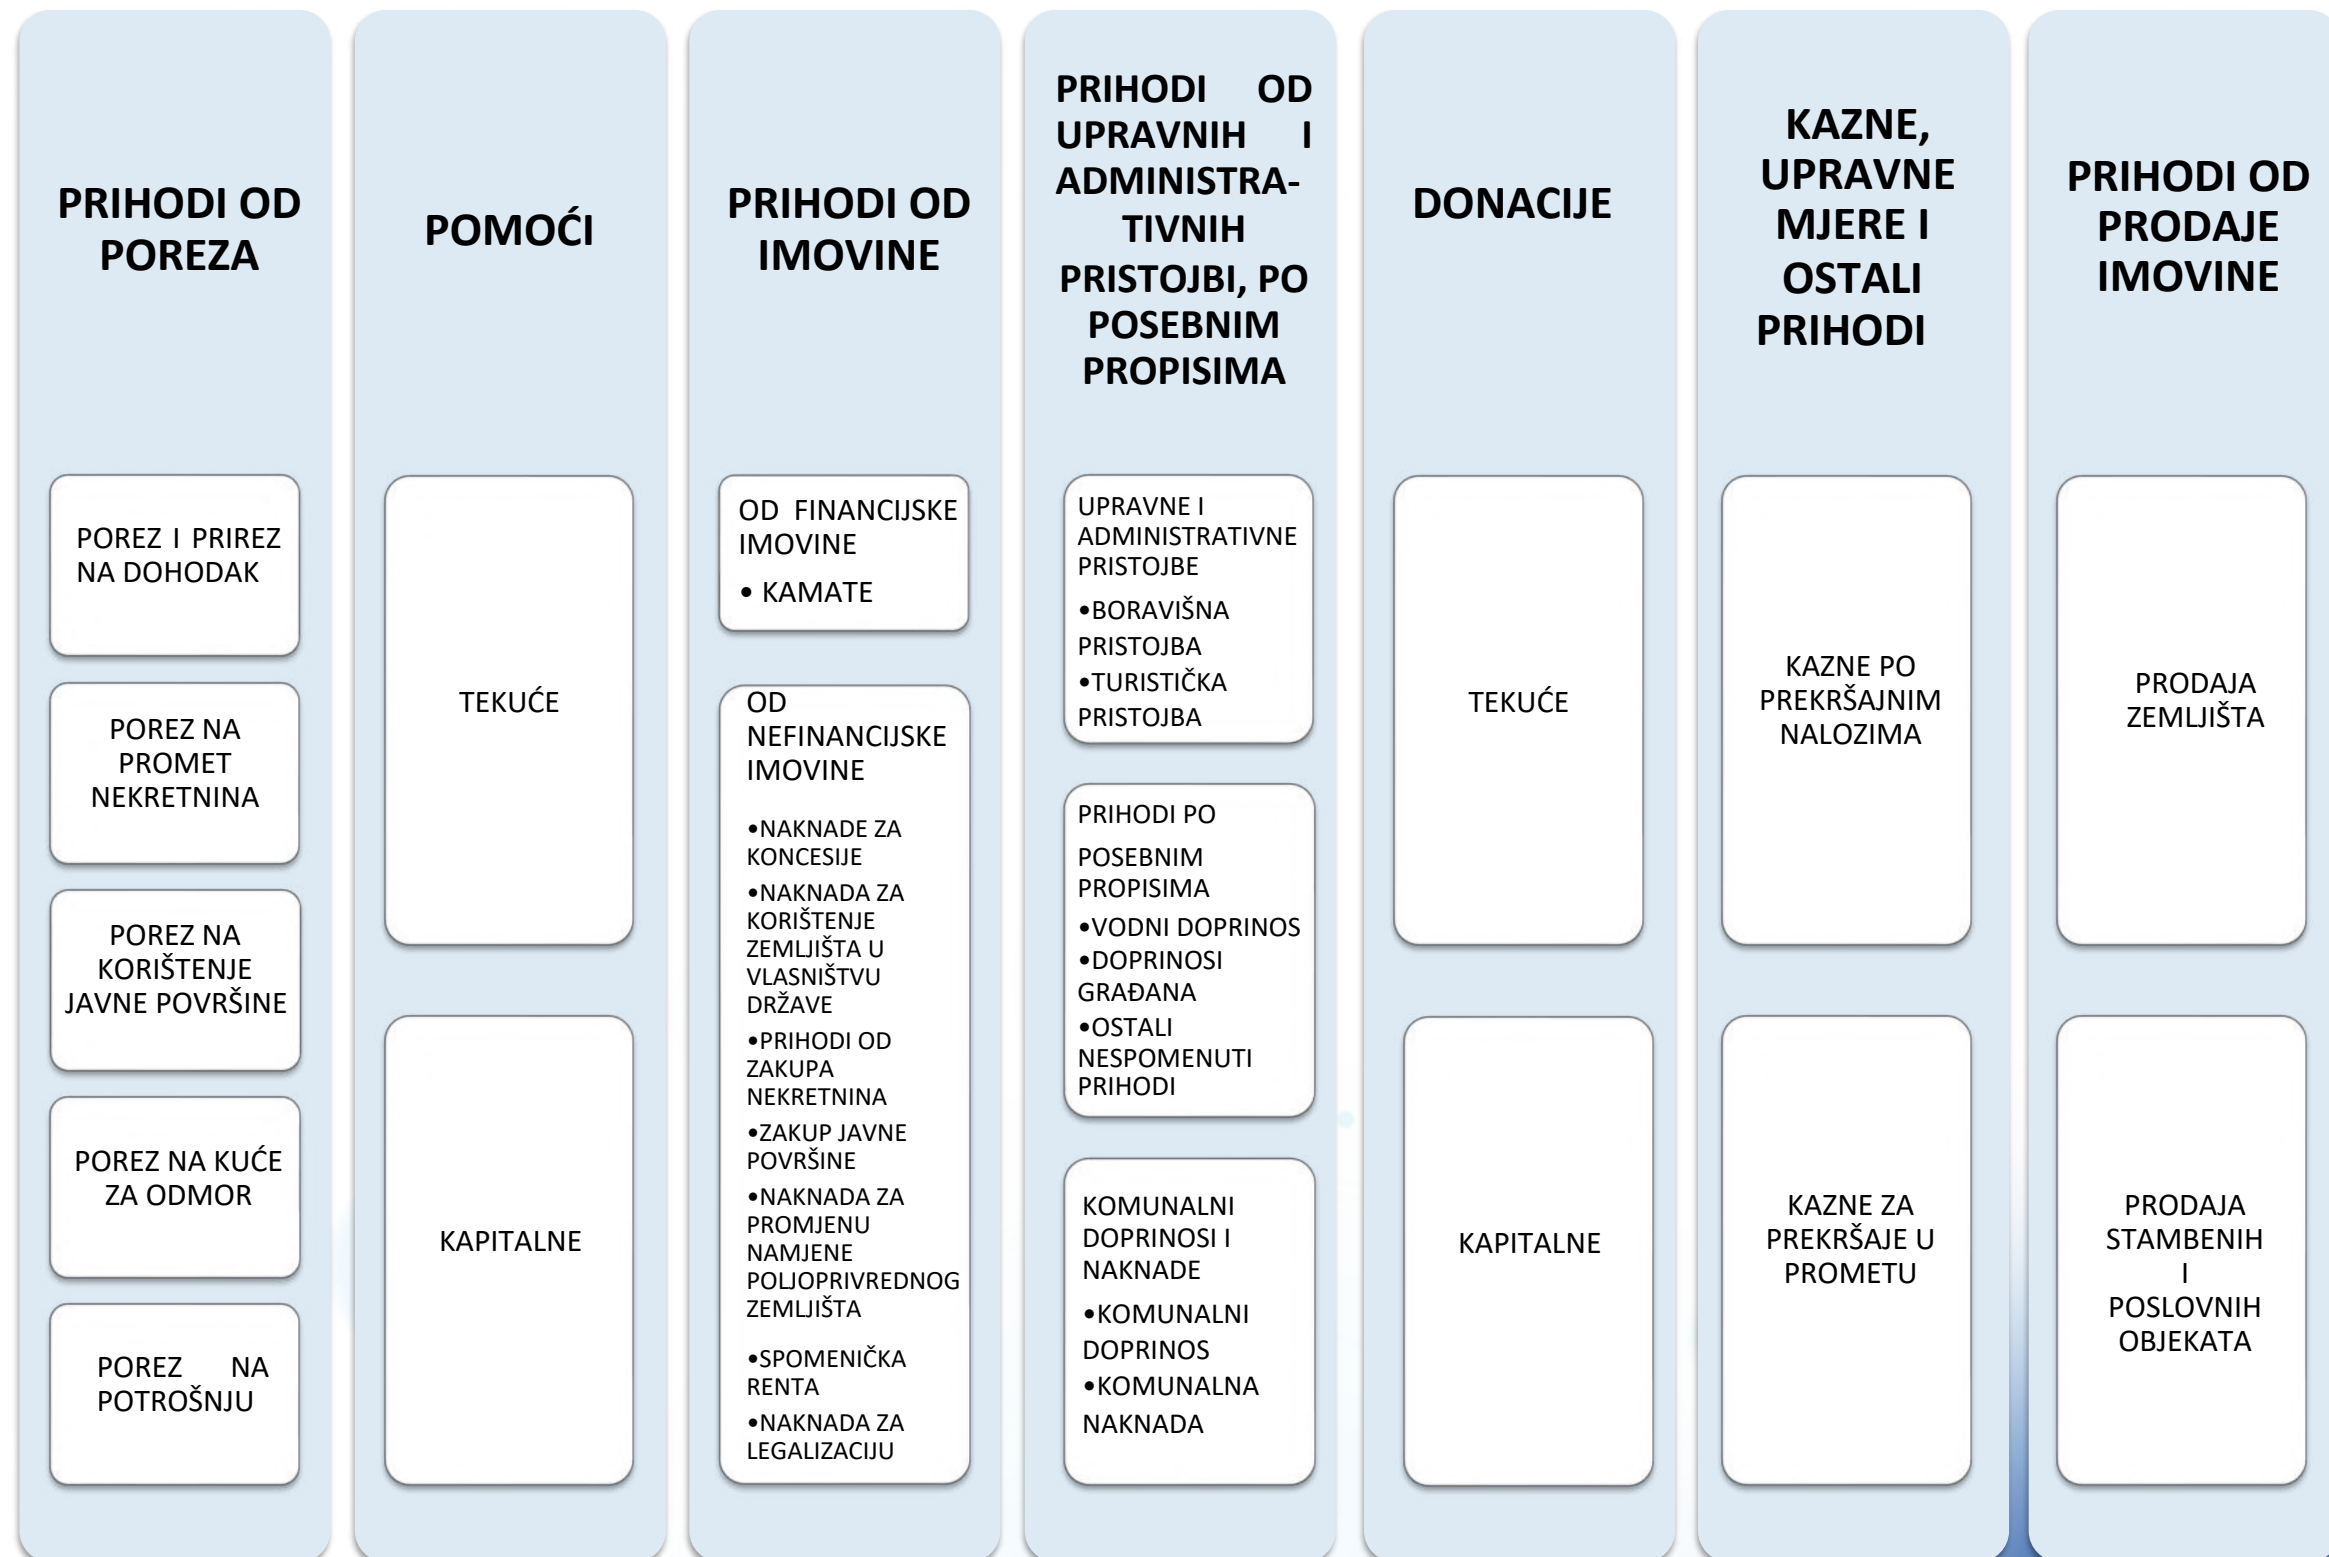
PRIHODI OD POREZA

POREZ I PRIREZ NA DOHODAK

POREZ NA PROMET NEKRETNINA

POREZ NA KORIŠTENJE JAVNE POVRŠINE

POREZ NA KUĆE ZA ODMOR

POREZ NA POTROŠNJU

POMOĆI

TEKUĆE

KAPITALNE

PRIHODI OD IMOVINE

OD FINANCIJSKE IMOVINE
• KAMATE

OD NEFINANCIJSKE IMOVINE
•NAKNADE ZA KONCESIJE
•NAKNADA ZA KORIŠTENJE ZEMLJIŠTA U VLASNIŠTVU DRŽAVE
•PRIHODI OD ZAKUPA NEKRETNINA
•ZAKUP JAVNE POVRŠINE
•NAKNADA ZA PROMJENU NAMJENE POLJOPRIVREDNOG ZEMLJIŠTA
•SPOMENIČKA RENTA
•NAKNADA ZA LEGALIZACIJU

PRIHODI OD UPRAVNIH I ADMINISTRATIVNIH PRISTOJBI, PO POSEBNIM PROPISIMA

UPRAVNE I ADMINISTRATIVNE PRISTOJBE
•BORAVIŠNA PRISTOJBA
•TURISTIČKA PRISTOJBA

PRIHODI PO POSEBNIM PROPISIMA
•VODNI DOPRINOS
•DOPRINOSI GRAĐANA
•OSTALI NESPOMENUTI PRIHODI

KOMUNALNI DOPRINOSI I NAKNADE
•KOMUNALNI DOPRINOS
•KOMUNALNA NAKNADA

DONACIJE

TEKUĆE

KAPITALNE

KAZNE, UPRAVNE MJERE I OSTALI PRIHODI

KAZNE PO PREKRŠAJNIM NALOZIMA

KAZNE ZA PREKRŠAJE U PROMETU

PRIHODI OD PRODAJE IMOVINE

PRODAJA ZEMLJIŠTA

PRODAJA STAMBENIH I POSLOVNIH OBJEKATA